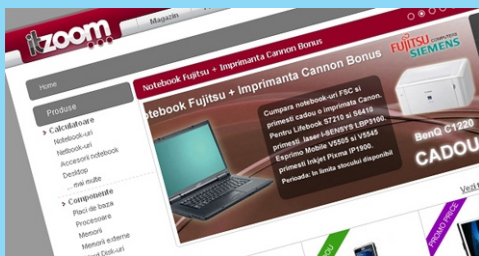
itzoom

Magazin

Home

Produse

Calculatoare
Notebook-uri
Netbook-uri
Accesorii notebook
Desktop
... mai multe

Componente
Placi de baza
Procesoare
Memorii
Memorii externe
Hard Disk-uri

Notebook Fujitsu + Imprimanta Cannon Bonus

Notebook Fujitsu + Imprimanta Cannon Bonus

FUJITSU COMPUTERS SIEMENS

Cumpara notebook-uri FSC si primesti cadou o imprimanta Canon. Pentru Lifebook S7210 si S6410 primesti laser i-SENSYS LBP3100. Esprimo Mobile V5505 si V5545 primesti Inkjet Pixma IP1900. Perioada: in limita stocului disponibil

BenQ C1220

CADOU

Vezi

PROMO PRICE